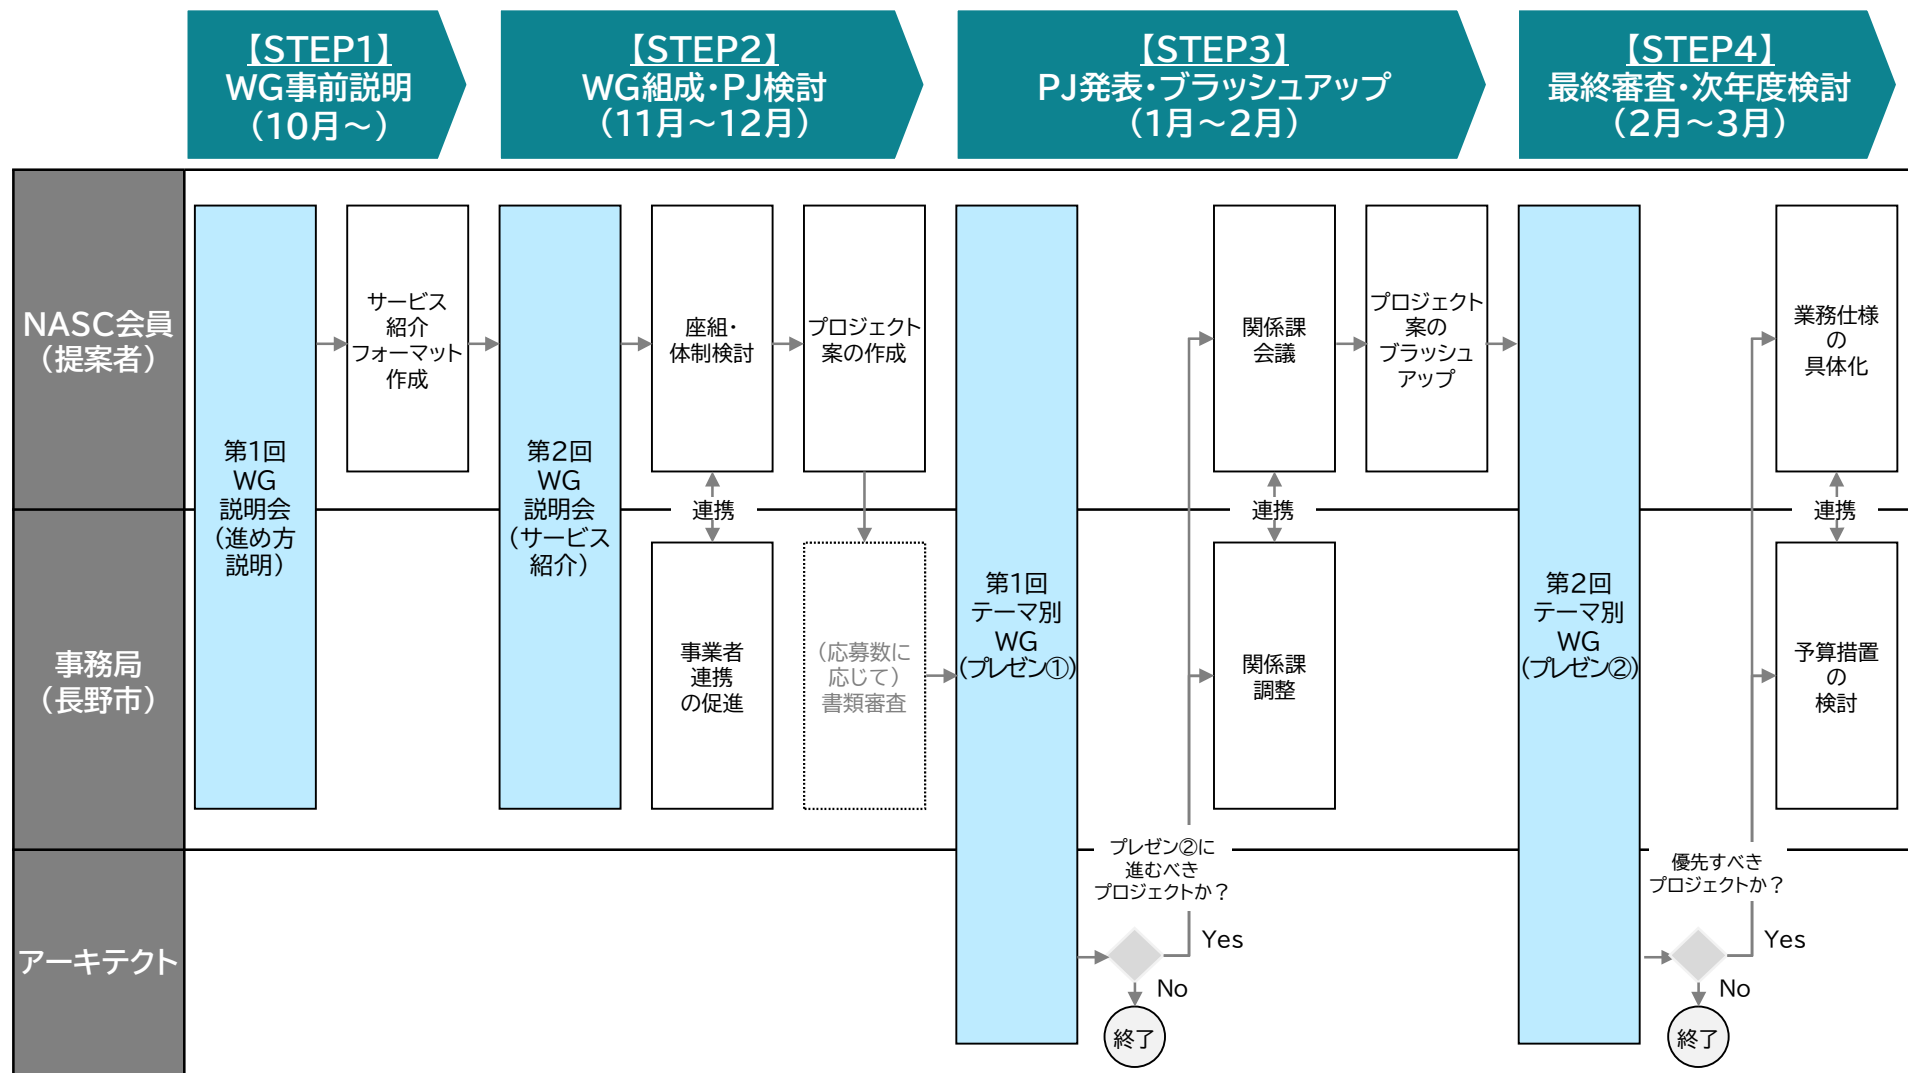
【STEP1】
WG事前説明
（10月～）

【STEP2】
WG組成・PJ検討
（11月～12月）

【STEP3】
PJ発表・ブラッシュアップ
（1月～2月）

【STEP4】
最終審査・次年度検討
（2月～3月）

NASC会員
（提案者）

事務局
（長野市）

アーキテクト

第1回
WG
説明会
（進め方
説明）

サービス
紹介
フォーマット
作成

第2回
WG
説明会
（サービス
紹介）

座組・
体制検討

連携

事業者
連携
の促進

プロジェクト
案の作成

（応募数に
応じて）
書類審査

第1回
テーマ別
WG
(プレゼン①)

プレゼン②に
進むべき
プロジェクトか？

Yes

No

終了

関係課
会議

連携

関係課
調整

プロジェクト
案の
ブラッシュ
アップ

第2回
テーマ別
WG
(プレゼン②)

優先すべき
プロジェクトか？

Yes

No

終了

業務仕様
の
具体化

連携

予算措置
の
検討